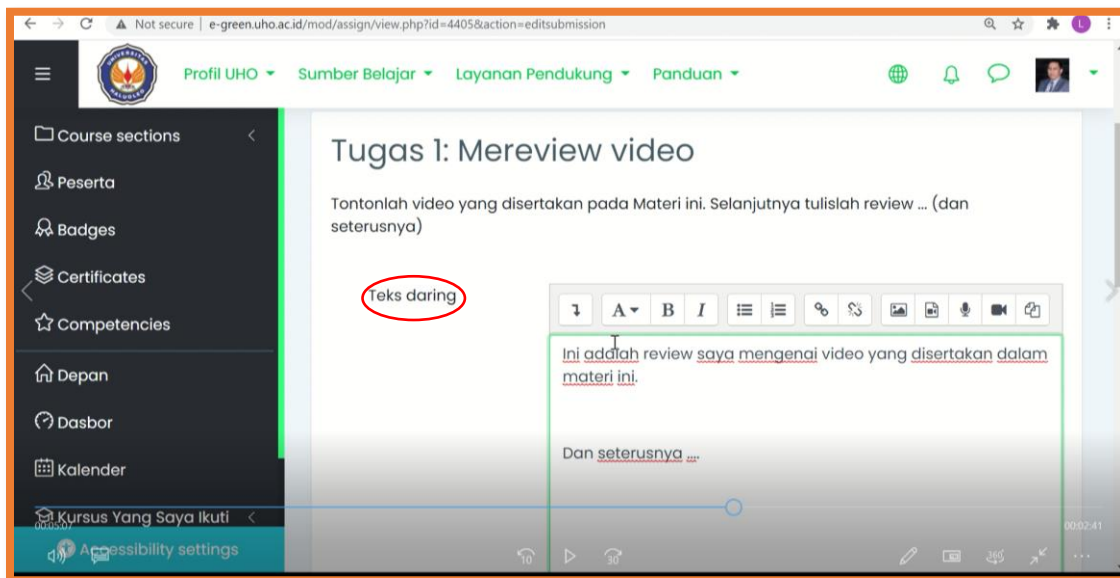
Not secure | e-green.uho.ac.id/mod/assign/view.php?id=4405&action=editsubmission

Profil UHO ▾ Sumber Belajar ▾ Layanan Pendukung ▾ Panduan ▾

Course sections
Peserta
Badges
Certificates
Competencies
Depan
Dasbor
Kalender
Kursus Yang Saya Ikuti
Accessibility settings

Tugas 1: Mereview video

Tontonlah video yang disertakan pada Materi ini. Selanjutnya tulislah review ... (dan seterusnya)

Teks daring

Ini adalah review saya mengenai video yang disertakan dalam materi ini.

Dan seterusnya ....

00:05:07
00:02:41
10
30